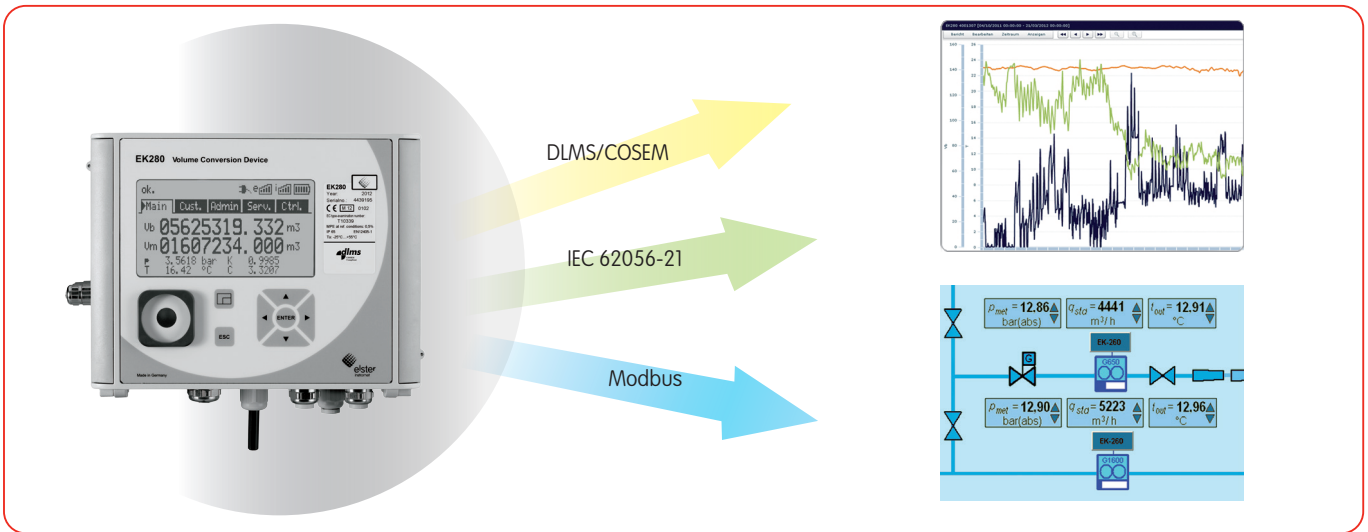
EK280 Volume Conversion Device

ok.

Main | Cust. | Admin | Serv. | Ctrl.

Vb 05625319.332 m3

Vm 01607234.000 m3

p 3.5618 bar K 0.9985
T 16.42 °C C 3.3207

EK280
Year: 2012
Serialno.: 4439185
CE 0102

T10339

dlms

ENTER

ESC

elster

Made in Germany

DLMS/COSEM

IEC 62056-21

Modbus

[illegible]

Bericht Bearbeiten Zeitraum Anzeigen

$p_{met}$ = 12.86 bar(abs)

$q_{sta}$ = 4441 m³/ h

$t_{out}$ = 12.91 °C

EK-260

G650

G

$p_{met}$ = 12,90 bar(abs)

$q_{sta}$ = 5223 m³/ h

$t_{out}$ = 12.96 °C

EK-260

G1600